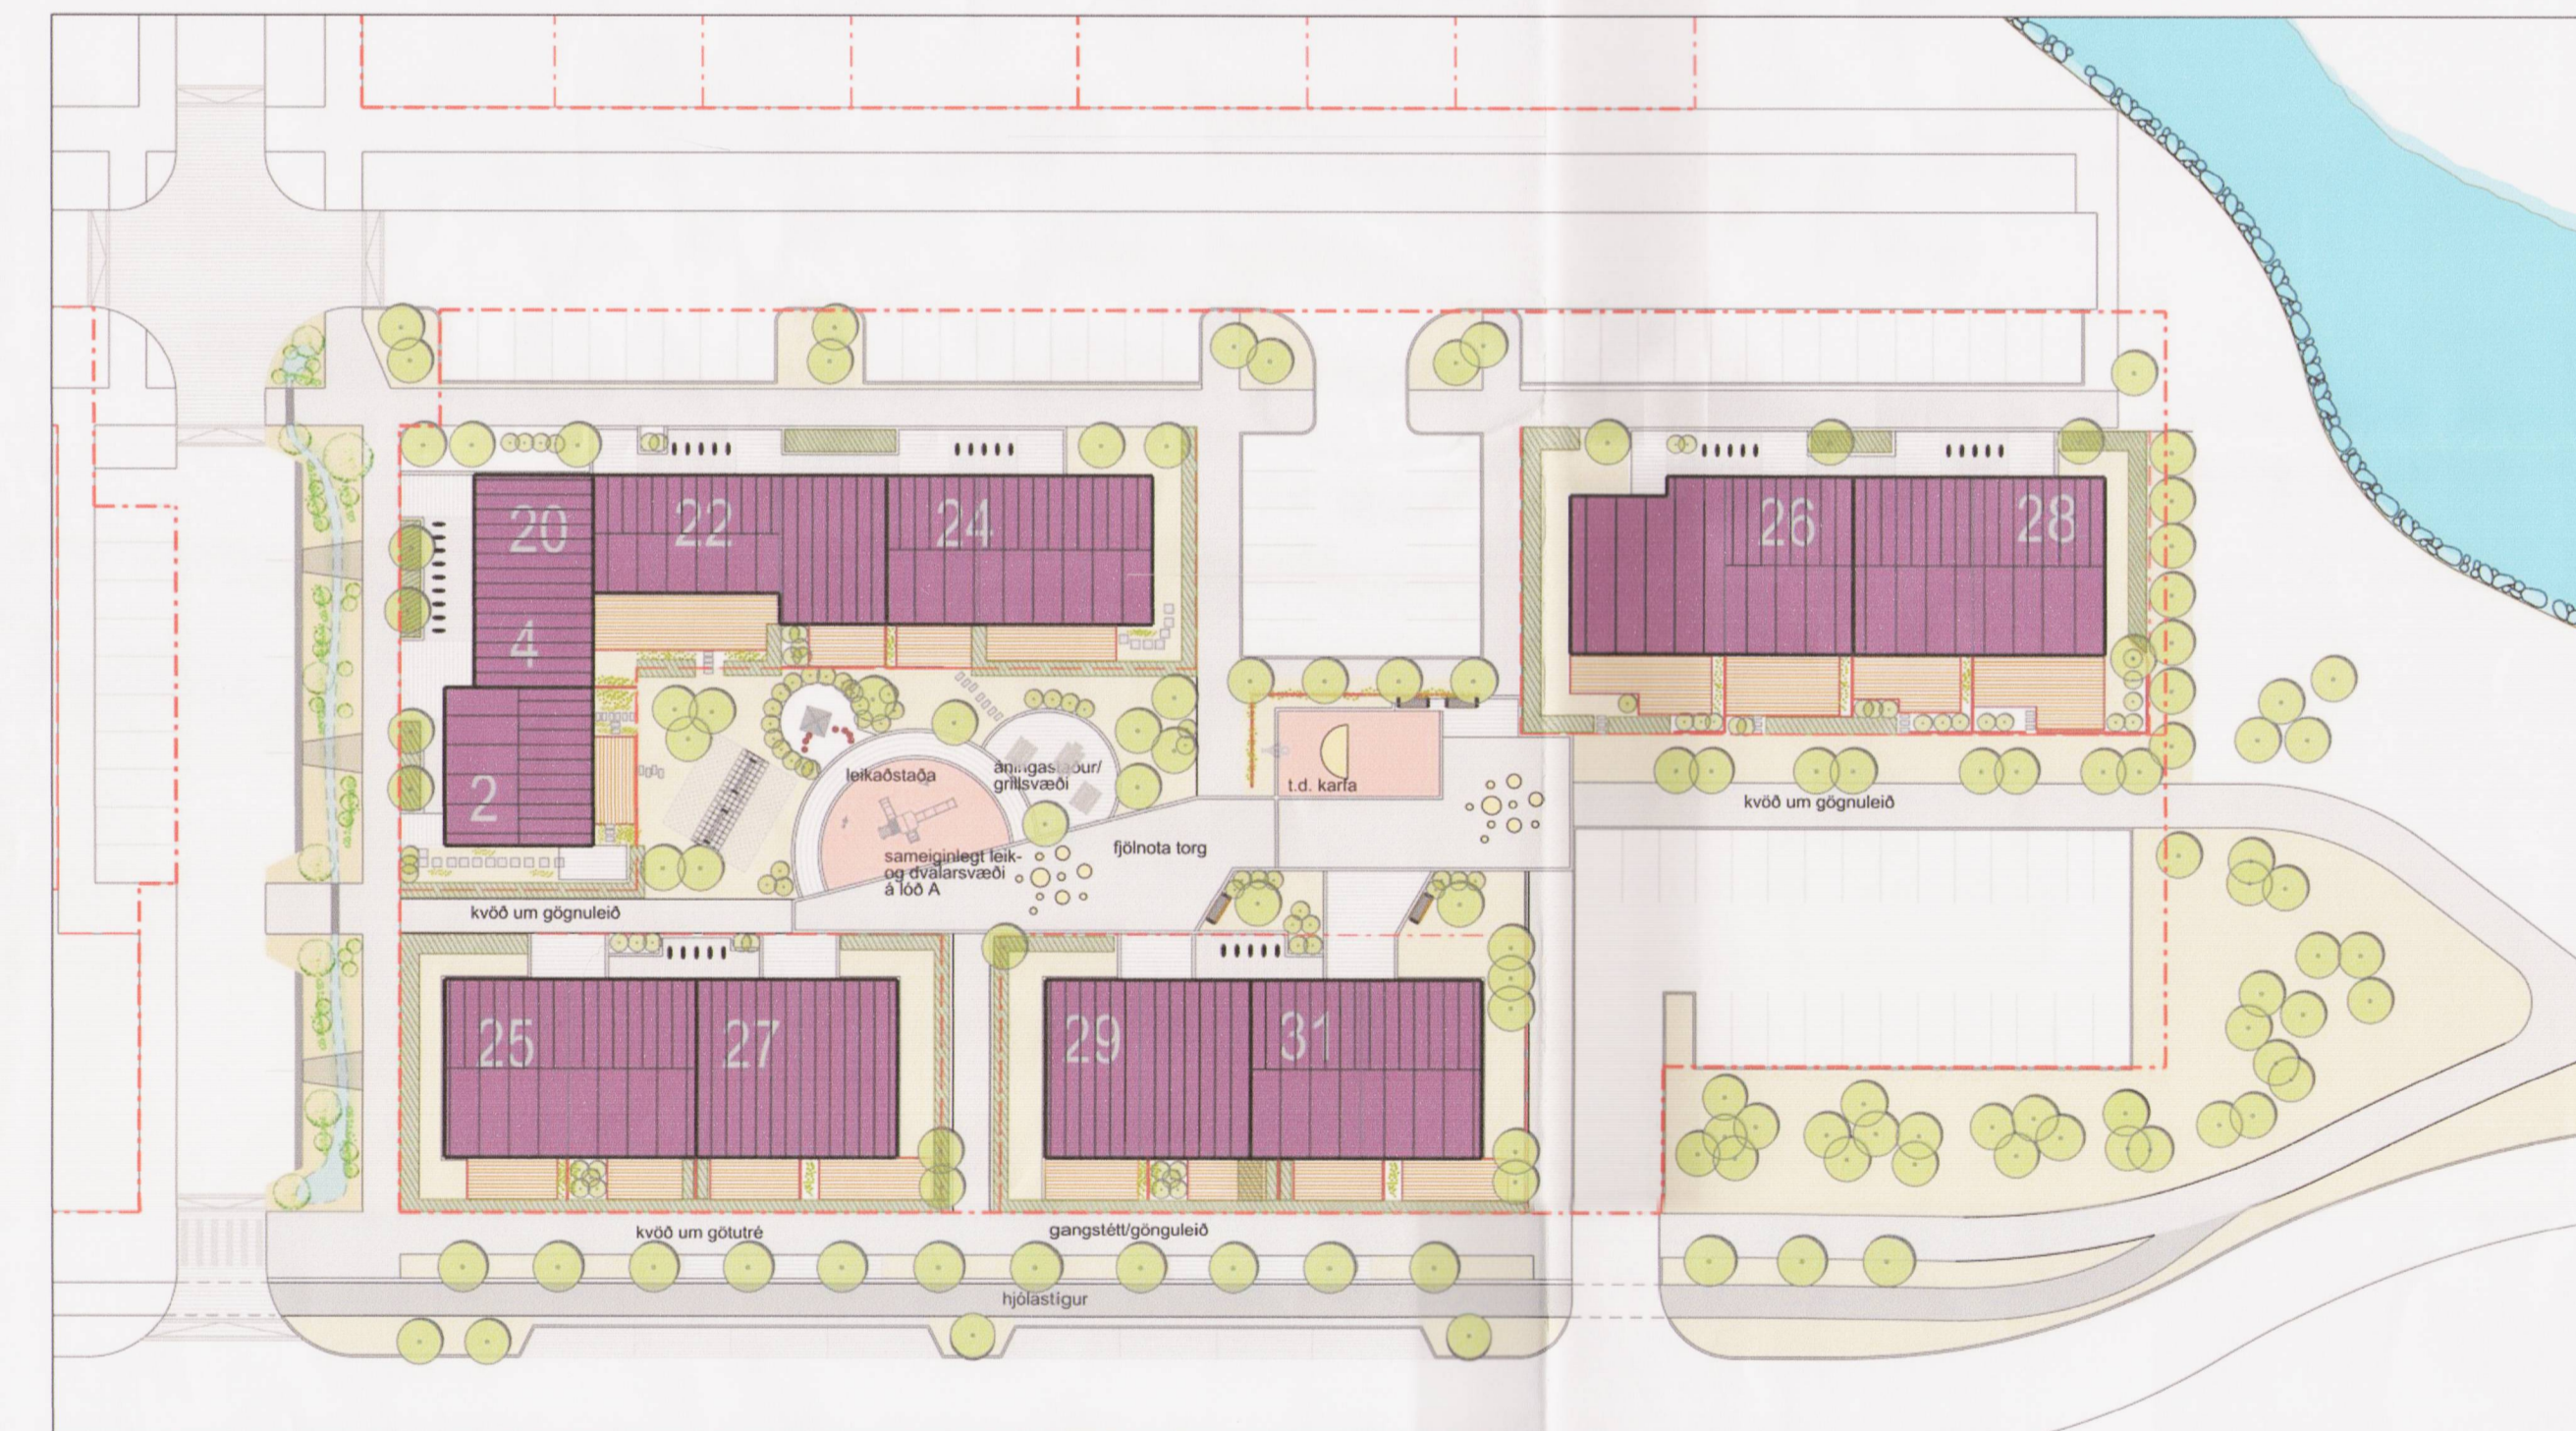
20
22
24
26
28
4
2
leikaðstaða
áningastaður/ grillsvæði
t.d. karfa
kvöð um gögnuleið
sameiginlegt leik- og dvalarsvæði á lóð A
fjölnota torg
kvöð um gögnuleið
25
27
29
31
kvöð um götutré
gangstétt/gönguleið
hjólastígur